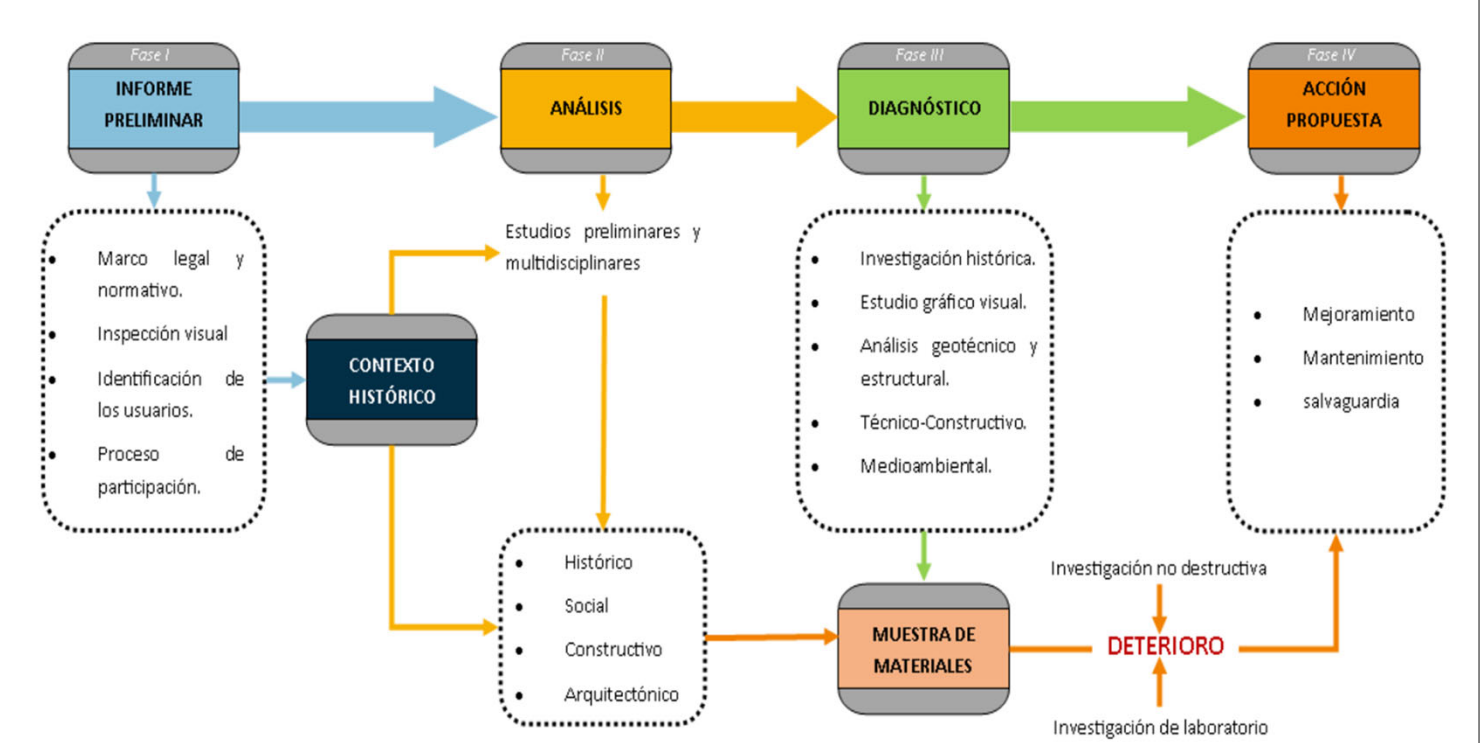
Fase I
INFORME PRELIMINAR

Fase II
ANÁLISIS

Fase III
DIAGNÓSTICO

Fase IV
ACCIÓN PROPUESTA

- Marco legal y normativo.
- Inspección visual
- Identificación de los usuarios.
- Proceso de participación.

CONTEXTO HISTÓRICO

Estudios preliminares y multidisciplinares

- Histórico
- Social
- Constructivo
- Arquitectónico

- Investigación histórica.
- Estudio gráfico visual.
- Análisis geotécnico y estructural.
- Técnico-Constructivo.
- Medioambiental.

MUESTRA DE MATERIALES

Investigación no destructiva
DETERIORO
Investigación de laboratorio

- Mejoramiento
- Mantenimiento
- salvaguardia